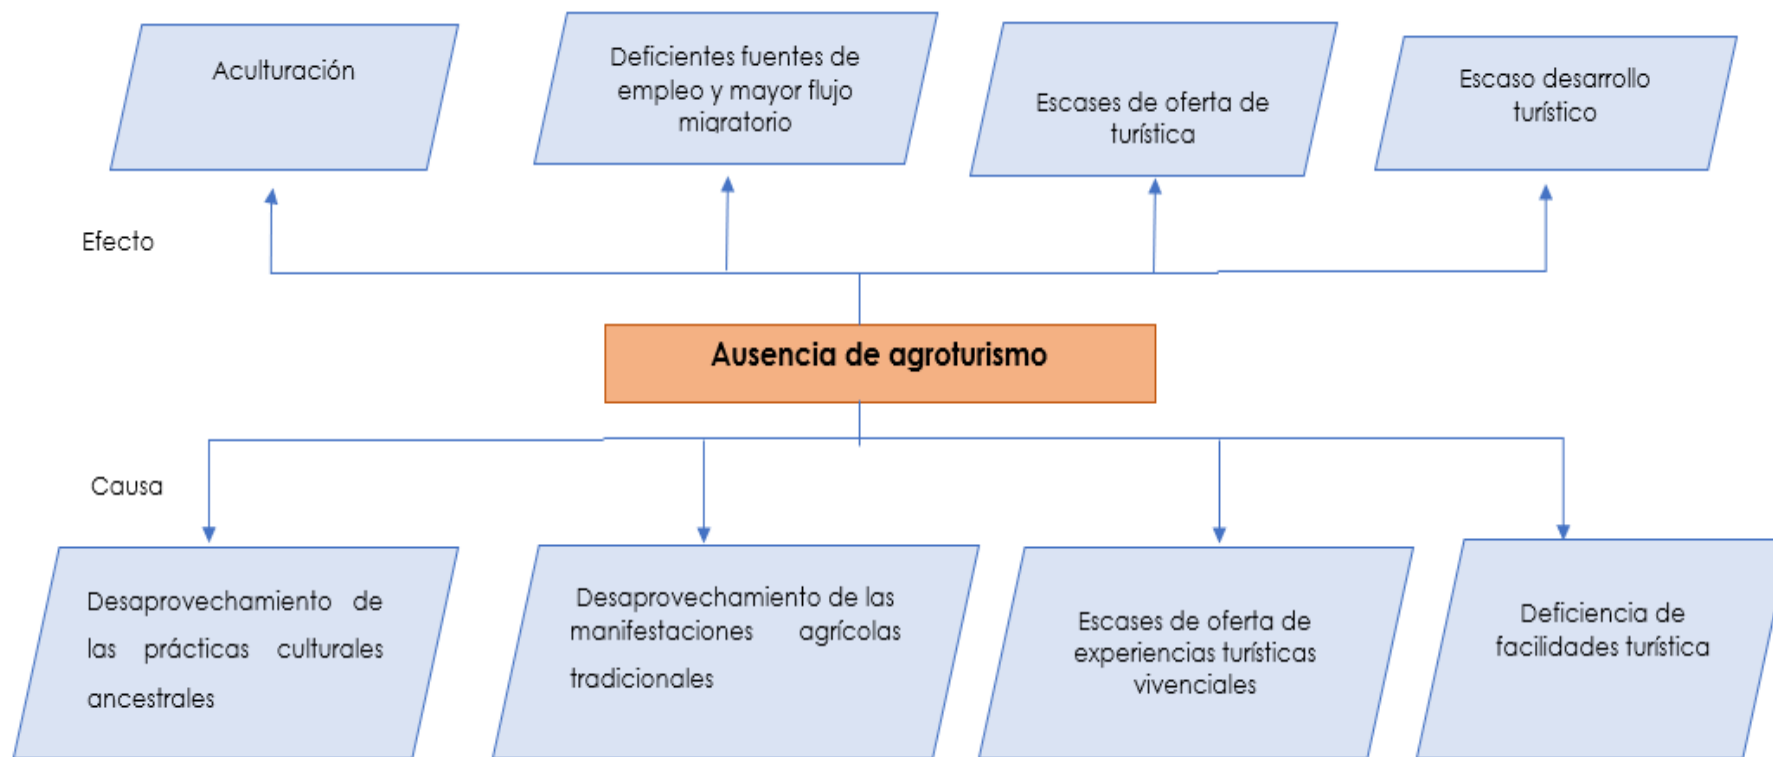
Aculturación

Deficientes fuentes de empleo y mayor flujo migratorio

Escases de oferta de turística

Escaso desarrollo turístico

Efecto

Ausencia de agroturismo

Causa

Desaprovechamiento de las prácticas culturales ancestrales

Desaprovechamiento de las manifestaciones agrícolas tradicionales

Escases de oferta de experiencias turísticas vivenciales

Deficiencia de facilidades turística